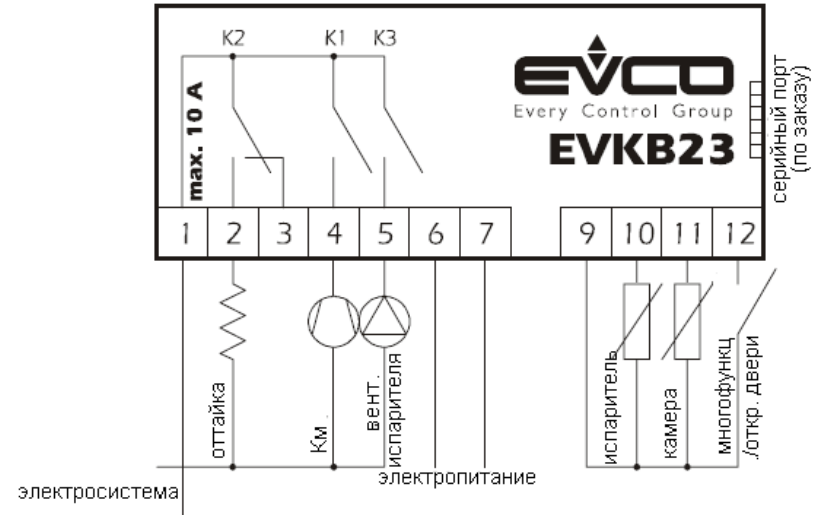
K2 K1 K3

max. 10 A

EVCO
Every Control Group
EVKB23

серийный порт
(по заказу)

1 2 3 4 5 6 7 9 10 11 12

оттайка

Км.

вент.
испарителя

электропитание

электросистема

испаритель

камера

многофункц
./откр. двери